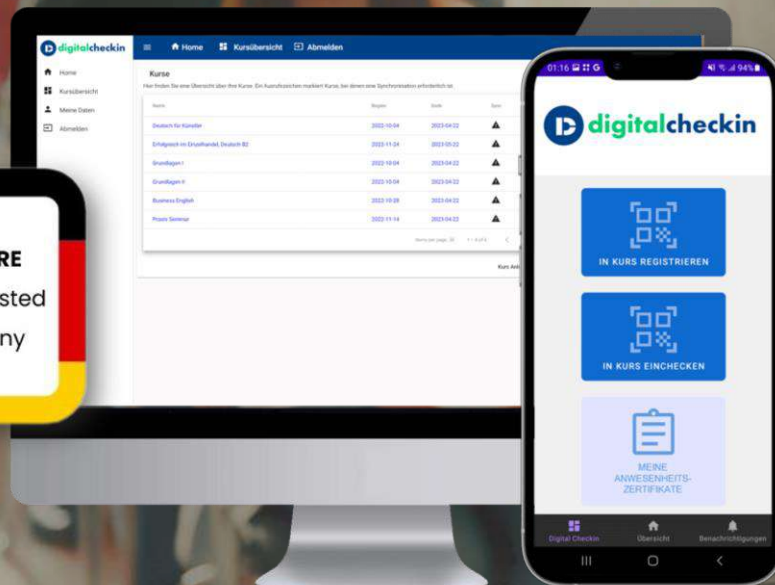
digitalcheckin

Home
Kursübersicht
Meine Daten
Abmelden

Home Kursübersicht Abmelden

Kurse

Hier finden Sie eine Übersicht über Ihre Kurse. Ein Ausrufezeichen markiert Kurse, bei denen eine Synchronisation erforderlich ist.

| Name | Beginn | Ende | Sync |
|---|---|---|---|
| Deutsch für Künstler | 2022-10-04 | 2023-04-22 | ▲ |
| Erfolgreich im Einzelhandel, Deutsch B2 | 2022-11-24 | 2023-03-22 | ▲ |
| Grundlagen I | 2022-10-04 | 2023-04-22 | ▲ |
| Grundlagen II | 2022-10-04 | 2023-04-22 | ▲ |
| Business English | 2022-10-28 | 2023-04-22 | ▲ |
| Praxis Seminar | 2022-11-14 | 2023-04-22 | ▲ |

Items per page: 10 1 – 6 of 6

Kurs An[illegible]

RE
sted
ny

01:16 94%

digitalcheckin

IN KURS REGISTRIEREN

IN KURS EINCHECKEN

MEINE ANWESENHEITS-ZERTIFIKATE

Digital Checkin Übersicht Benachrichtigungen